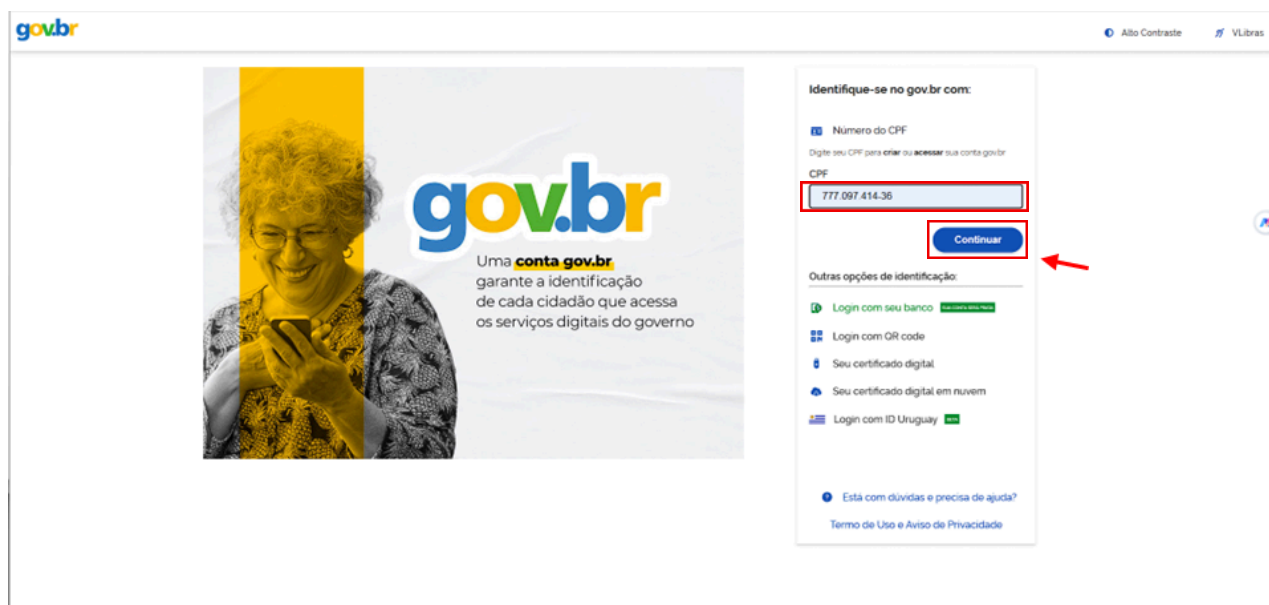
gov.br

Alto Contraste

VLibras

gov.br

Uma conta gov.br garante a identificação de cada cidadão que acessa os serviços digitais do governo

Identifique-se no gov.br com:

Número do CPF

Digite seu CPF para criar ou acessar sua conta gov.br

CPF

777.097.414-36

Continuar

Outras opções de identificação:

Login com seu banco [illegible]

Login com QR code

Seu certificado digital

Seu certificado digital em nuvem

Login com ID Uruguay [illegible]

Está com dúvidas e precisa de ajuda?

Termo de Uso e Aviso de Privacidade